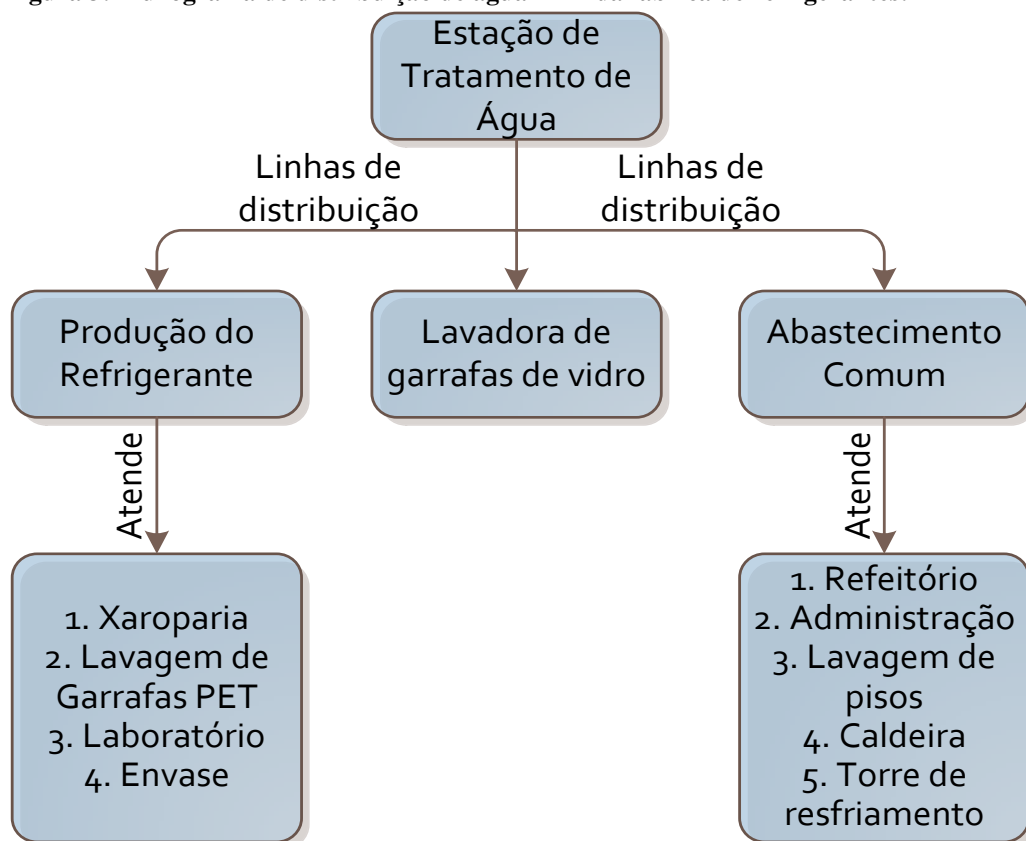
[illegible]

Estação de Tratamento de Água

Linhas de distribuição

Linhas de distribuição

Produção do Refrigerante

Lavadora de garrafas de vidro

Abastecimento Comum

Atende

Atende

1. Xaroparia
2. Lavagem de Garrafas PET
3. Laboratório
4. Envase

1. Refeitório
2. Administração
3. Lavagem de pisos
4. Caldeira
5. Torre de resfriamento